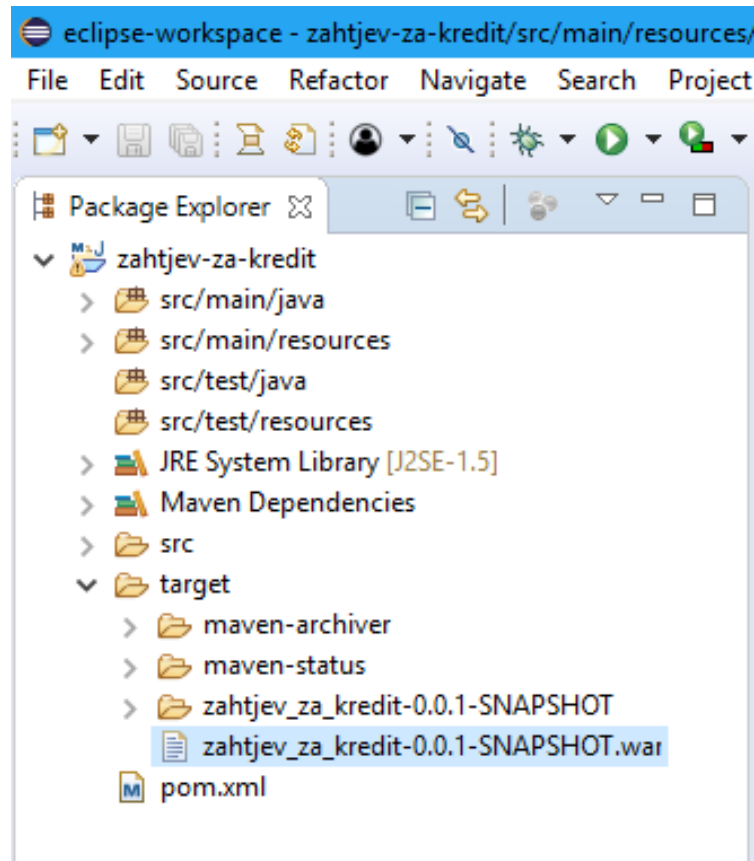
eclipse-workspace - zahtjev-za-kredit/src/main/resources/

File Edit Source Refactor Navigate Search Project

Package Explorer

zahtjev-za-kredit
src/main/java
src/main/resources
src/test/java
src/test/resources
JRE System Library [J2SE-1.5]
Maven Dependencies
src
target
maven-archiver
maven-status
zahtjev_za_kredit-0.0.1-SNAPSHOT
zahtjev_za_kredit-0.0.1-SNAPSHOT.war
pom.xml